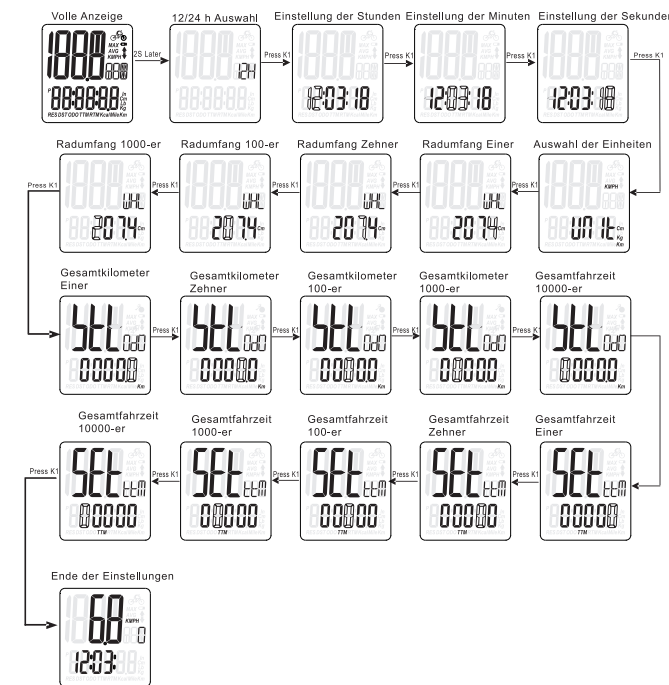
Volle Anzeige

188.8 MAX AVG KMPH 88:88:8.8 RESDST ODO TTMRTM Kcal Mile Km

2S Later

12/24 h Auswahl

12H

Press K1

Einstellung der Stunden

12:03:18

Press K1

Einstellung der Minuten

12:03:18

Press K1

Einstellung der Sekunden

12:03:18

Press K1

Radumfang 1000-er

WHL 2074 Cm

Press K1

Radumfang 100-er

WHL 2074 Cm

Press K1

Radumfang Zehner

WHL 2074 Cm

Press K1

Radumfang Einer

WHL 2074 Cm

Press K1

Auswahl der Einheiten

KMPH UNIt Cm Kg Km

Press K1

Gesamtkilometer Einer

SEt odo 00000 Km

Press K1

Gesamtkilometer Zehner

SEt odo 00000 Km

Press K1

Gesamtkilometer 100-er

SEt odo 00000 Km

Press K1

Gesamtkilometer 1000-er

SEt odo 00000 Km

Press K1

Gesamtfahrzeit 10000-er

SEt odo 00000 Km

Gesamtfahrzeit 10000-er

SEt ttm 00000 TTM

Press K1

Gesamtfahrzeit 1000-er

SEt ttm 00000 TTM

Press K1

Gesamtfahrzeit 100-er

SEt ttm 00000 TTM

Press K1

Gesamtfahrzeit Zehner

SEt ttm 00000 TTM

Press K1

Gesamtfahrzeit Einer

SEt ttm 00000 TTM

Press K1

Ende der Einstellungen

0.0 KMPH 0 12:03: